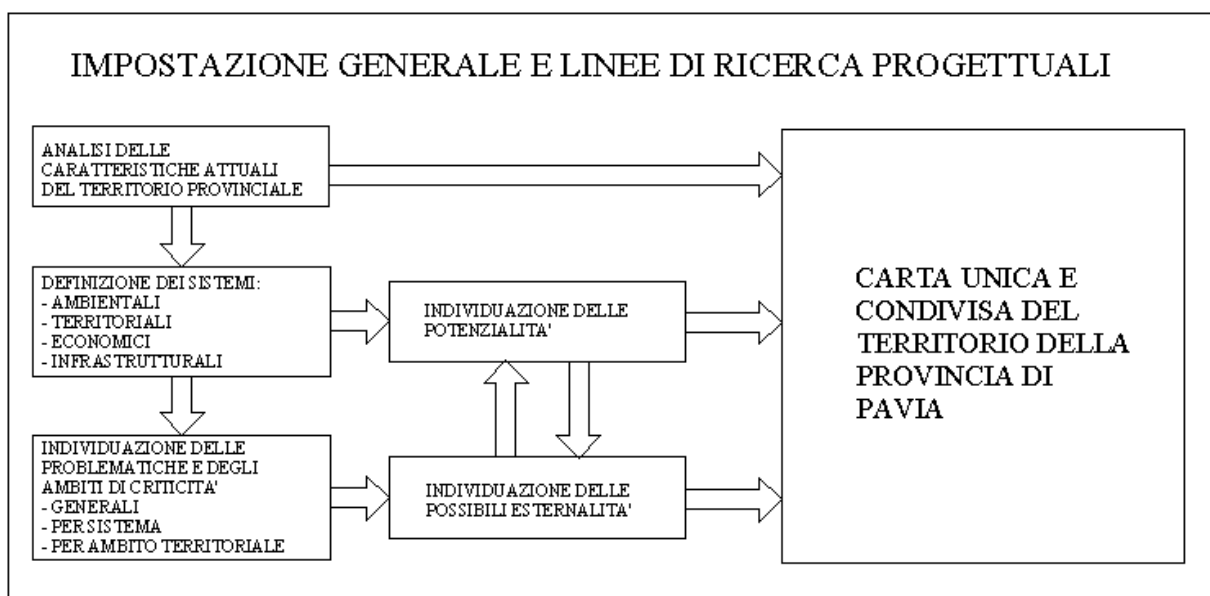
IMPOSTAZIONE GENERALE E LINEE DI RICERCA PROGETTUALI

ANALISI DELLE CARATTERISTICHE ATTUALI DEL TERRITORIO PROVINCIALE

DEFINIZIONE DEI SISTEMI:
- AMBIENTALI
- TERRITORIALI
- ECONOMICI
- INFRASTRUTTURALI

INDIVIDUAZIONE DELLE PROBLEMATICHE E DEGLI AMBITI DI CRITICITA'
- GENERALI
- PER SISTEMA
- PER AMBITO TERRITORIALE

INDIVIDUAZIONE DELLE POTENZIALITA'

INDIVIDUAZIONE DELLE POSSIBILI ESTERNALITA'

CARTA UNICA E CONDIVISA DEL TERRITORIO DELLA PROVINCIA DI PAVIA